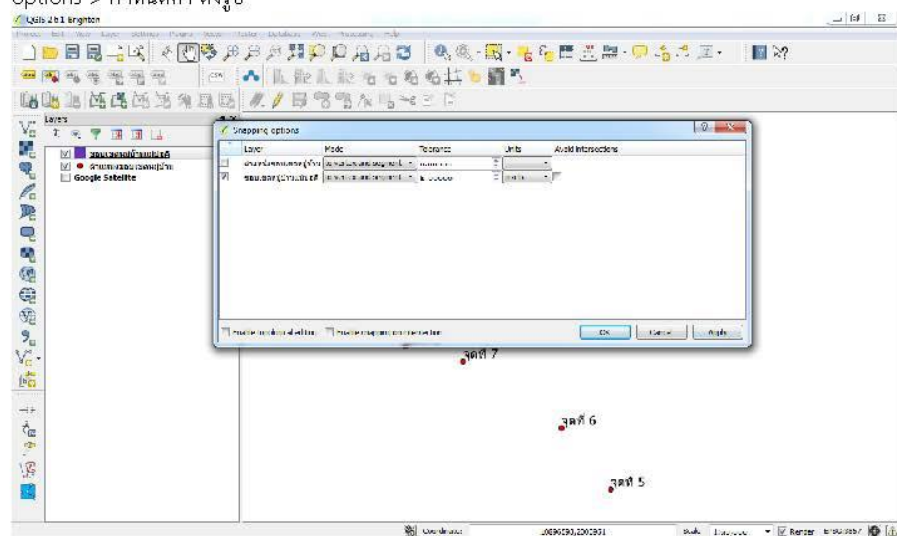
Options > กำหนดค่า ดังรูป

QGIS 2.8.1 Brighton

Layers

Google Satellite

Snapping options

| Layer | Mode | Tolerance | Units | Avoid intersections |
|---|---|---|---|---|
| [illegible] | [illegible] | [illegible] | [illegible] | |
| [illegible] | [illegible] | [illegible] | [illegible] | |

OK

Cancel

Apply

จุดที่ 7

จุดที่ 6

จุดที่ 5

Coordinate

Scale

Render

EPSG:3857